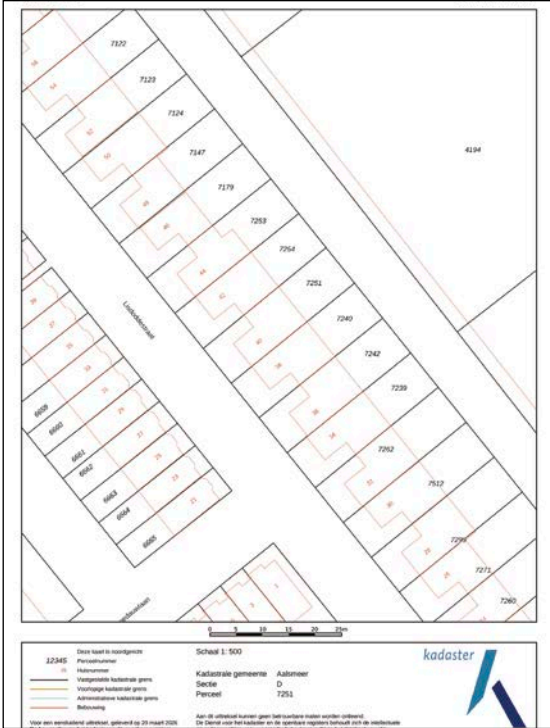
7122
7123
7124
7147
7179
7253
7254
7251
7240
7242
7239
7262
7512
7299
7271
7260
4194
56
54
52
50
48
46
44
42
40
38
36
34
32
30
28
26
Lisdoddestraat
6659
6660
6661
6662
6663
6664
6665
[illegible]
1
0 5 10 15 20 25m

12345
Deze kaart is noordgericht
Perceelnummer
Huisnummer
Vastgestelde kadastrale grens
Voorlopige kadastrale grens
Administratieve kadastrale grens
Bebouwing

Schaal 1: 500

Kadastrale gemeente Aalsmeer
Sectie D
Perceel 7251

Aan dit uittreksel kunnen geen betrouwbare maten worden ontleend.
De Dienst voor het kadaster en de openbare registers behoudt zich de intellectuele

Voor een eensluidend uittreksel, geleverd op 20 maart 2026

kadaster